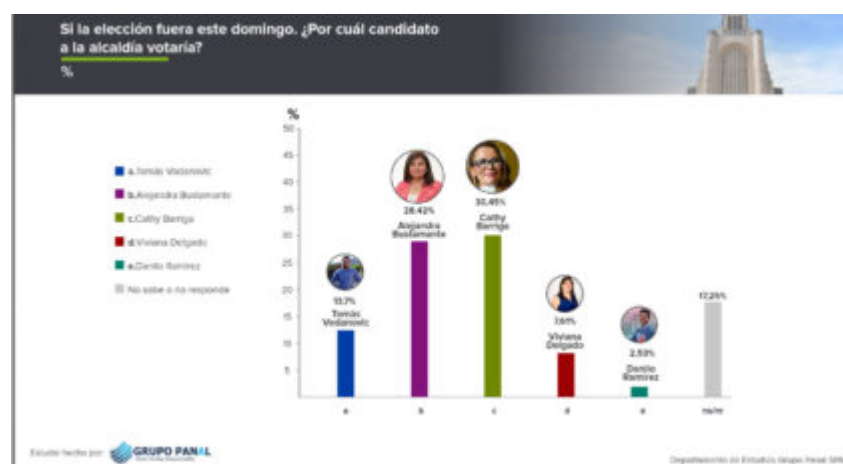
Si la elección fuera este domingo. ¿Por cuál candidato a la alcaldía votaría?
%

%
50
45
40
35
30
25
20
15
10
5

a.Tomás Vedanovic
b.Alejandra Bustamante
c.Cathy Barriga
d.Viviana Delgado
e.Danilo Ramírez
No sabe o no responde

13.7%
Tomás Vedanovic

28.42%
Alejandra Bustamante

30.45%
Cathy Barriga

7.61%
Viviana Delgado

2.53%
Danilo Ramírez

17.25%

a
b
c
d
e
ns/nr

Estudio hecho por: GRUPO PANAL

Departamento de Estudios Grupo Panal SPA